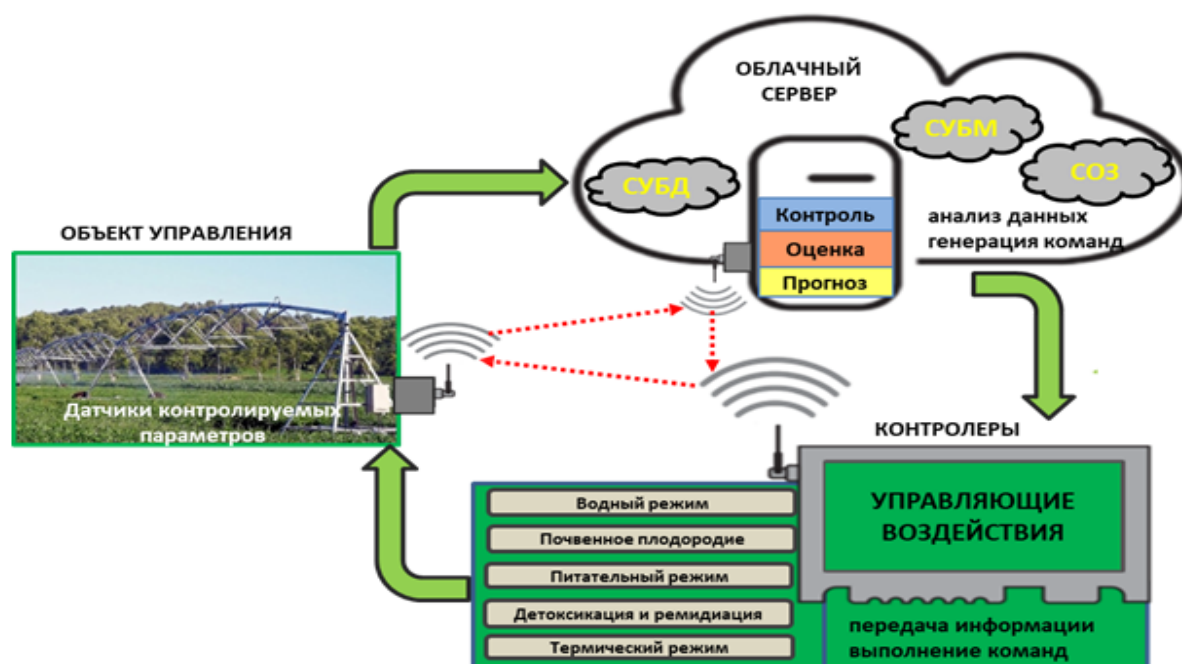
ОБЛАЧНЫЙ СЕРВЕР

СУБМ

СУБД

СОЗ

Контроль

Оценка

Прогноз

анализ данных
генерация команд

ОБЪЕКТ УПРАВЛЕНИЯ

Датчики контролируемых параметров

КОНТРОЛЕРЫ

Водный режим

Почвенное плодородие

Питательный режим

Детоксикация и ремидиация

Термический режим

УПРАВЛЯЮЩИЕ ВОЗДЕЙСТВИЯ

передача информации
выполнение команд